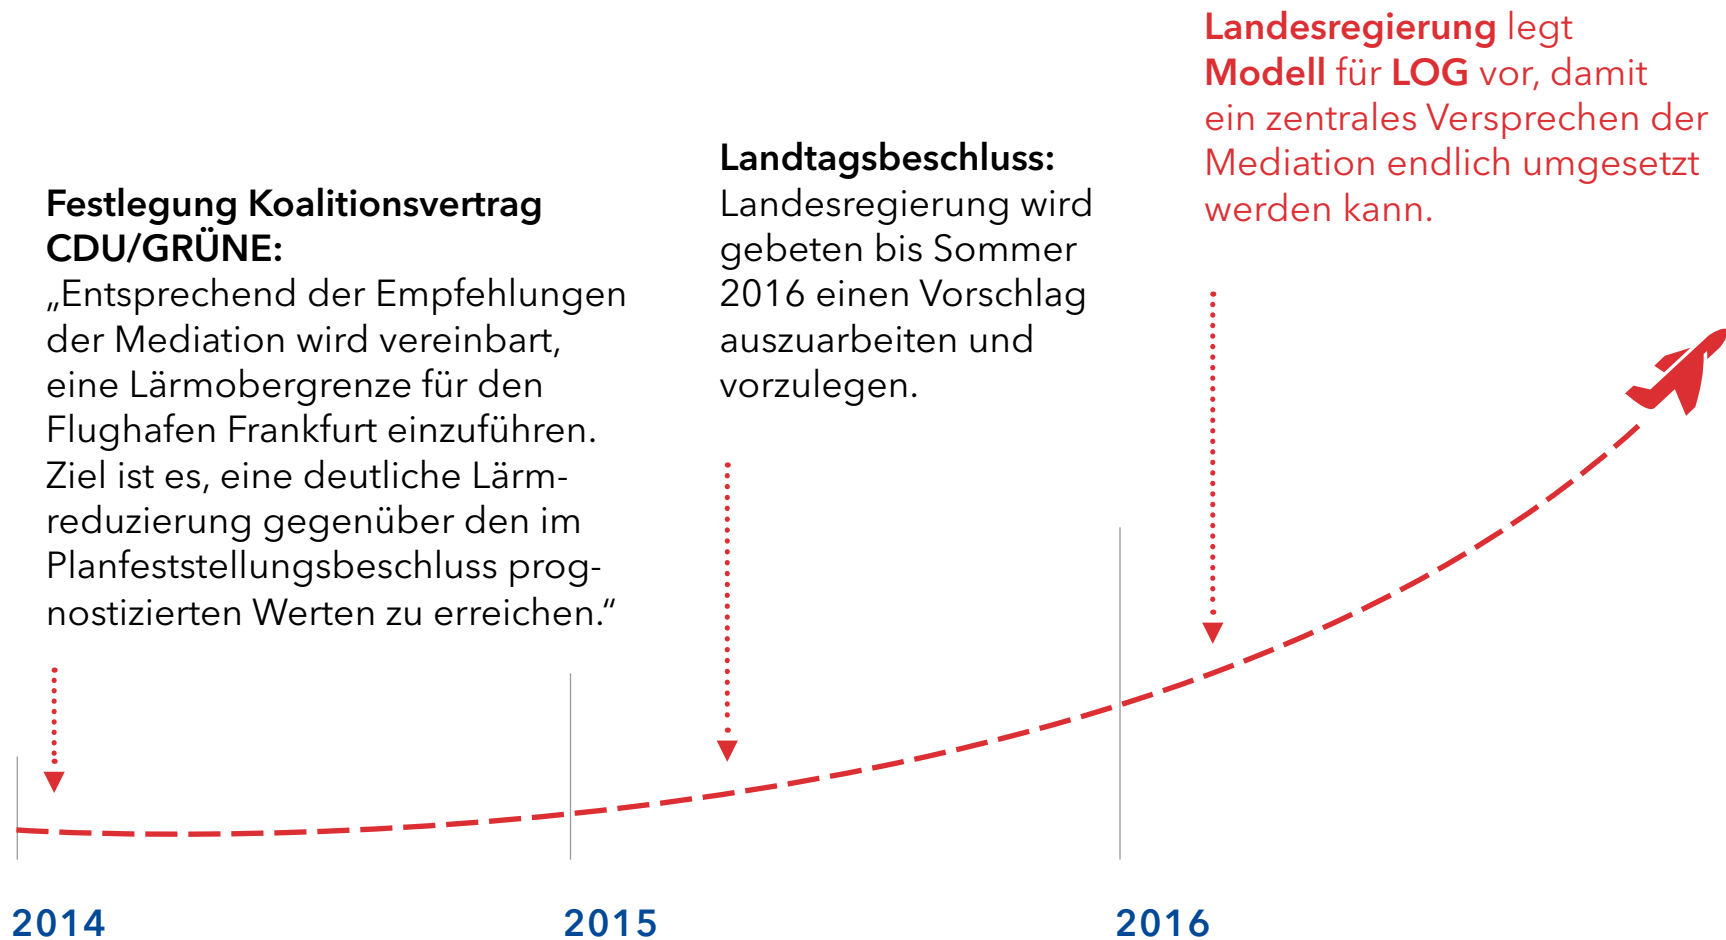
**Landesregierung** legt **Modell** für **LOG** vor, damit ein zentrales Versprechen der Mediation endlich umgesetzt werden kann.

**Landtagsbeschluss:**
Landesregierung wird gebeten bis Sommer 2016 einen Vorschlag auszuarbeiten und vorzulegen.

**Festlegung Koalitionsvertrag CDU/GRÜNE:**
„Entsprechend der Empfehlungen der Mediation wird vereinbart, eine Lärmobergrenze für den Flughafen Frankfurt einzuführen. Ziel ist es, eine deutliche Lärmreduzierung gegenüber den im Planfeststellungsbeschluss prognostizierten Werten zu erreichen."

2014

2015

2016